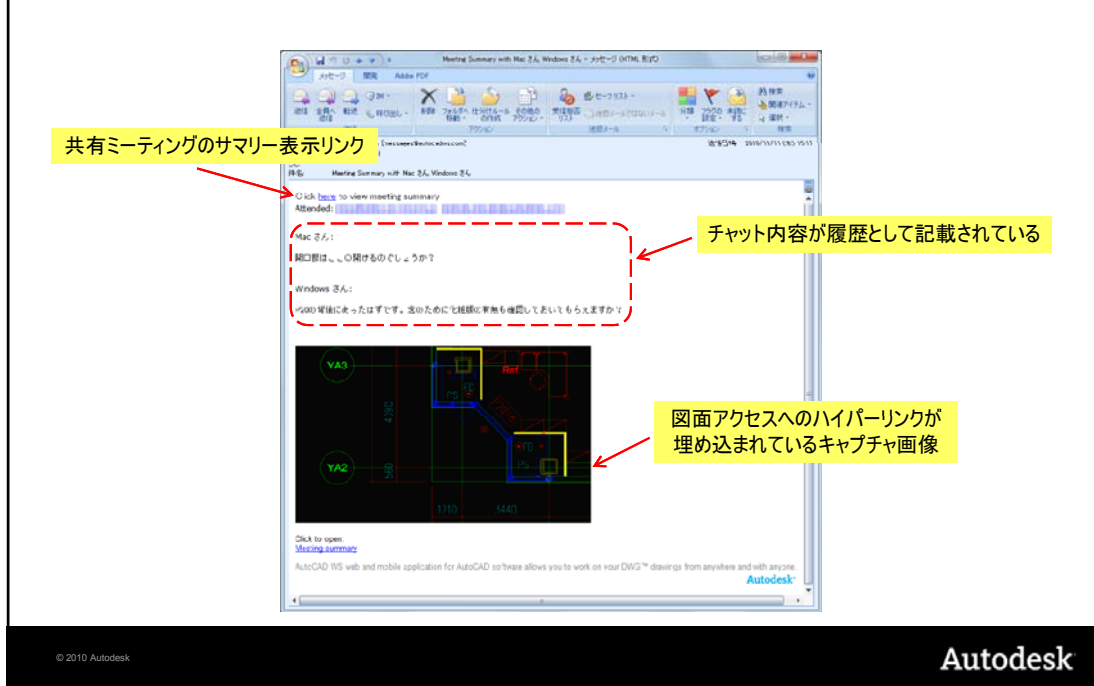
Meeting Summary with Mac さん Windows さん - メッセージ (HTML 形式)

メッセージ 開発 Adobe PDF

返信 全員へ返信 転送 削除 フォルダへ移動 仕分けルールの作成 その他のアクション 受信拒否リスト 分類 フラグの設定 未読にする 検索 関連アイテム 選択

アクション 迷惑メール オプション 検索

共有ミーティングのサマリー表示リンク

件名 Meeting Summary with Mac さん Windows さん

Click here to view meeting summary
Attended: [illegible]

チャット内容が履歴として記載されている

Mac さん:
開口部は、、、〇開けるのでしょうか？

Windows さん:
〇〇の背後にあったはずです。念のために〇〇の有無も確認しておいてもらえますか？

YA3
YA2
Ref
FD
PS
1710
3440

図面アクセスへのハイパーリンクが埋め込まれているキャプチャ画像

Click to open:
Meeting summary

AutoCAD WS web and mobile application for AutoCAD software allows you to work on your DWG™ drawings from anywhere and with anyone.
Autodesk

© 2010 Autodesk

Autodesk